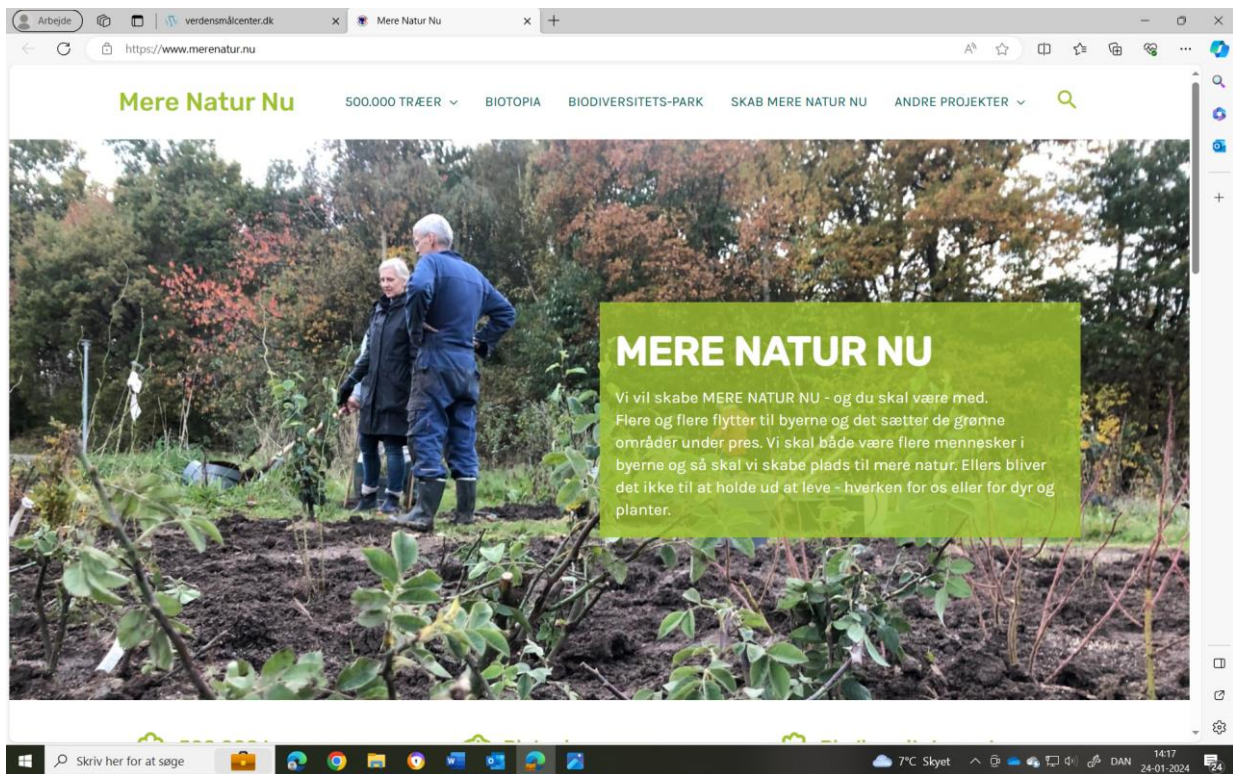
Arbejde | verdensmålcenter.dk × | Mere Natur Nu × | +

https://www.merenatur.nu

Mere Natur Nu

500.000 TRÆER ⌄ BIOTOPIA BIODIVERSITETS-PARK SKAB MERE NATUR NU ANDRE PROJEKTER ⌄

MERE NATUR NU

Vi vil skabe MERE NATUR NU - og du skal være med. Flere og flere flytter til byerne og det sætter de grønne områder under pres. Vi skal både være flere mennesker i byerne og så skal vi skabe plads til mere natur. Ellers bliver det ikke til at holde ud at leve - hverken for os eller for dyr og planter.

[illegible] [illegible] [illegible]

Skriv her for at søge

7°C Skyet DAN 14:17 24-01-2024 24